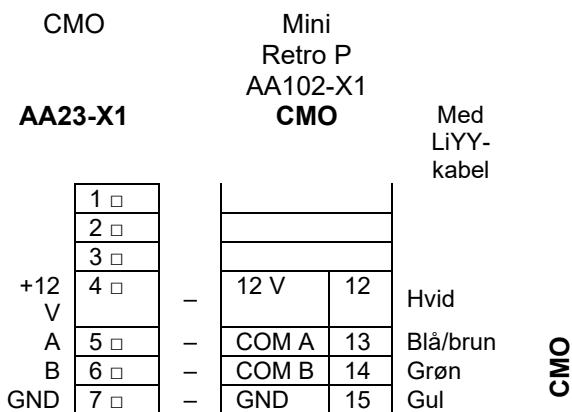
CMO

Mini Retro P AA102-X1

AA23-X1

CMO

Med LiYY-kabel

| | | | | | |
|---|---|---|---|---|---|
| | 1 □ | | | | |
| | 2 □ | | | | |
| | 3 □ | | | | |
| +12 V | 4 □ | – | 12 V | 12 | Hvid |
| A | 5 □ | – | COM A | 13 | Blå/brun |
| B | 6 □ | – | COM B | 14 | Grøn |
| GND | 7 □ | – | GND | 15 | Gul |

CMO